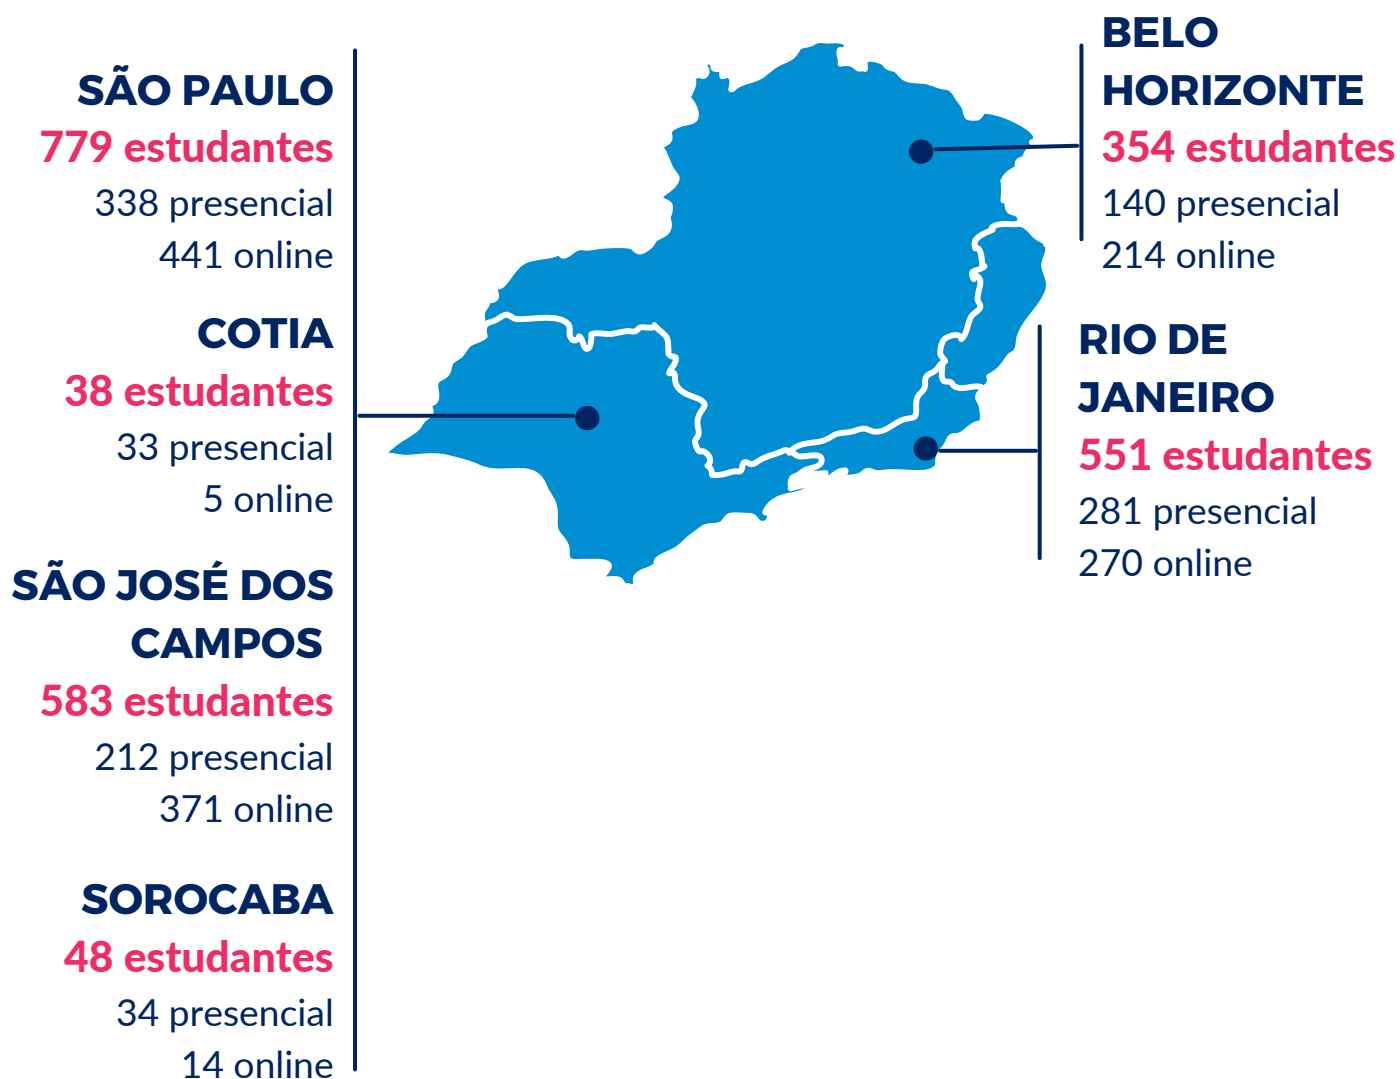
SÃO PAULO
779 estudantes
338 presencial
441 online

COTIA
38 estudantes
33 presencial
5 online

SÃO JOSÉ DOS CAMPOS
583 estudantes
212 presencial
371 online

SOROCABA
48 estudantes
34 presencial
14 online

BELO HORIZONTE
354 estudantes
140 presencial
214 online

RIO DE JANEIRO
551 estudantes
281 presencial
270 online